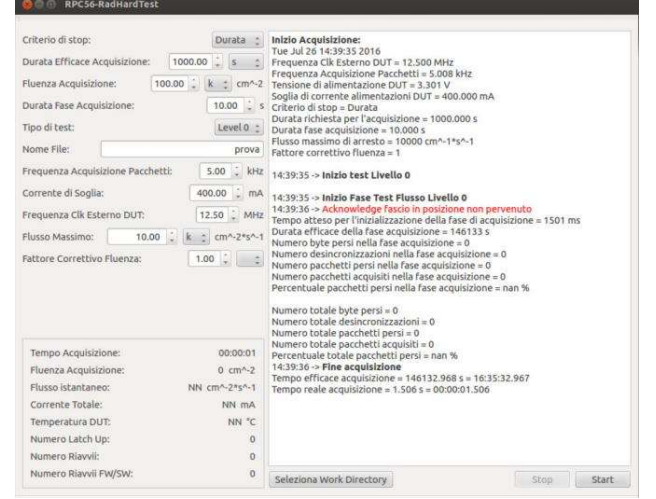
RPC56-RadHardTest

Criterio di stop: Durata
Durata Efficace Acquisizione: 1000.00 s
Fluenza Acquisizione: 100.00 k cm^-2
Durata Fase Acquisizione: 10.00 s
Tipo di test: Level 0
Nome File: prova
Frequenza Acquisizione Pacchetti: 5.00 kHz
Corrente di Soglia: 400.00 mA
Frequenza Clk Esterno DUT: 12.50 MHz
Flusso Massimo: 10.00 k cm^-2*s^-1
Fattore Correttivo Fluenza: 1.00

Tempo Acquisizione: 00:00:01
Fluenza Acquisizione: 0 cm^-2
Flusso istantaneo: NN cm^-2*s^-1
Corrente Totale: NN mA
Temperatura DUT: NN °C
Numero Latch Up: 0
Numero Riavvii: 0
Numero Riavvii FW/SW: 0

Inizio Acquisizione:
Tue Jul 26 14:39:35 2016
Frequenza Clk Esterno DUT = 12.500 MHz
Frequenza Acquisizione Pacchetti = 5.008 kHz
Tensione di alimentazione DUT = 3.301 V
Soglia di corrente alimentazioni DUT = 400.000 mA
Criterio di stop = Durata
Durata richiesta per l'acquisizione = 1000.000 s
Durata fase acquisizione = 10.000 s
Flusso massimo di arresto = 10000 cm^-1*s^-1
Fattore correttivo fluenza = 1

14:39:35 -> Inizio test Livello 0

14:39:35 -> Inizio Fase Test Flusso Livello 0
14:39:36 -> Acknowledge fascio in posizione non pervenuto
Tempo atteso per l'inizializzazione della fase di acquisizione = 1501 ms
Durata efficace della fase acquisizione = 146133 s
Numero byte persi nella fase acquisizione = 0
Numero desincronizzazioni nella fase acquisizione = 0
Numero pacchetti persi nella fase acquisizione = 0
Numero pacchetti acquisiti nella fase acquisizione = 0
Percentuale pacchetti persi nella fase acquisizione = nan %

Numero totale byte persi = 0
Numero totale desincronizzazioni = 0
Numero totale pacchetti persi = 0
Numero totale pacchetti acquisiti = 0
Percentuale totale pacchetti persi = nan %
14:39:36 -> Fine acquisizione
Tempo efficace acquisizione = 146132.968 s = 16:35:32.967
Tempo reale acquisizione = 1.506 s = 00:00:01.506

Seleziona Work Directory
Stop
Start